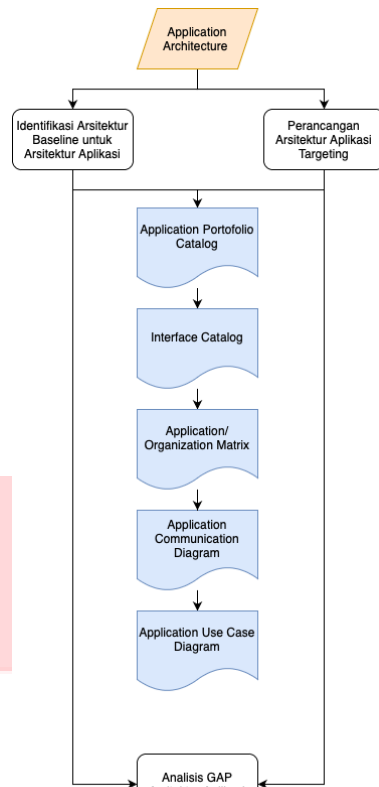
Application Architecture

Identifikasi Arsitektur Baseline untuk Arsitektur Aplikasi

Perancangan Arsitektur Aplikasi Targeting

Application Portofolio Catalog

Interface Catalog

Application/ Organization Matrix

Application Communication Diagram

Application Use Case Diagram

Analisis GAP
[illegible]